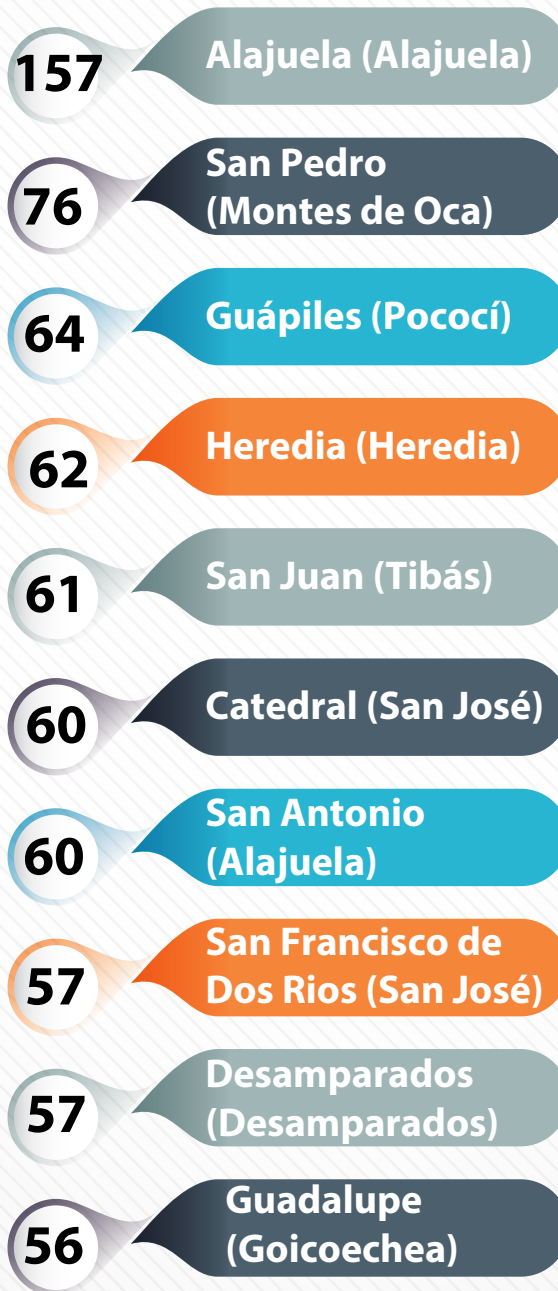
157 Alajuela (Alajuela)

76 San Pedro (Montes de Oca)

64 Guápiles (Pococí)

62 Heredia (Heredia)

61 San Juan (Tibás)

60 Catedral (San José)

60 San Antonio (Alajuela)

57 San Francisco de Dos Rios (San José)

57 Desamparados (Desamparados)

56 Guadalupe (Goicoechea)